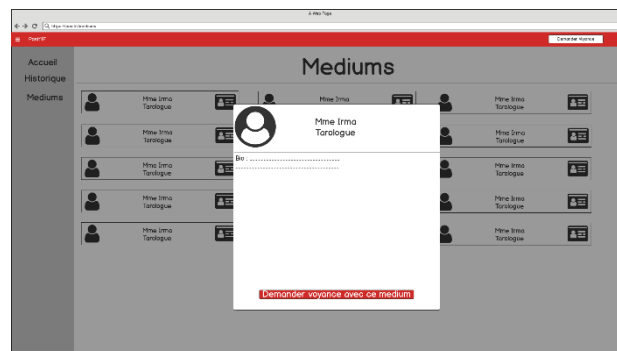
A Web Page

https://www.lol.fr/mediums

PredIF

Demander Voyance

Accueil

Historique

Mediums

Mediums

Mme Irma
Tarologue

Mme Irma
Tarologue

Mme Irma
Tarologue

Mme Irma
Tarologue

Mme Irma
Tarologue

Mme Irma
Tarologue

Mme Irma
Tarologue

Mme Irma
Tarologue

Mme Irma
Tarologue

Mme Irma
Tarologue

Mme Irma
Tarologue

Mme Irma
Tarologue

Bio : .................................................
.................................................

Demander voyance avec ce medium